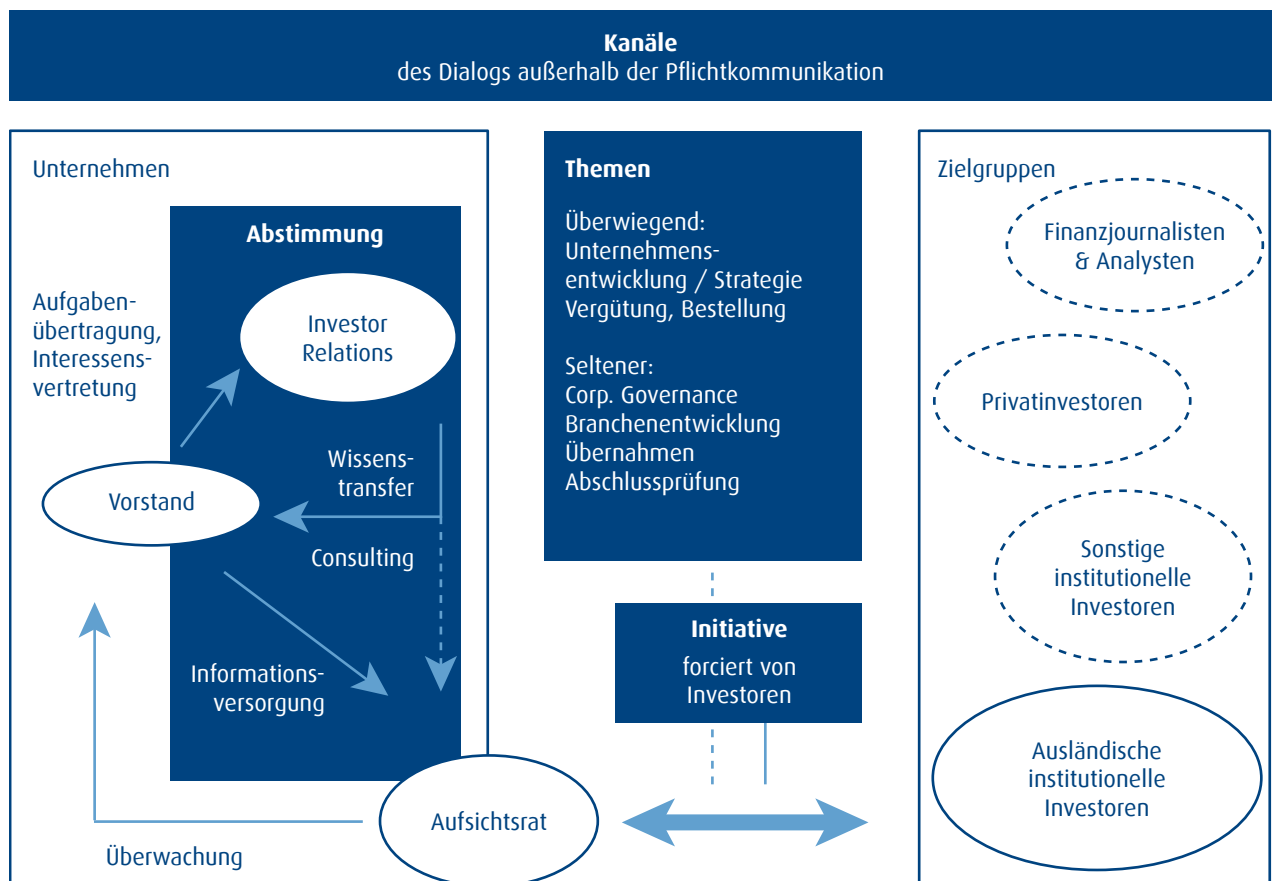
**Kanäle**
des Dialogs außerhalb der Pflichtkommunikation

Unternehmen

Abstimmung

Aufgabenübertragung, Interessensvertretung

Investor Relations

Wissenstransfer

Vorstand

Consulting

Informationsversorgung

Aufsichtsrat

Überwachung

**Themen**

Überwiegend:
Unternehmensentwicklung / Strategie
Vergütung, Bestellung

Seltener:
Corp. Governance
Branchenentwicklung
Übernahmen
Abschlussprüfung

**Initiative**
forciert von Investoren

Zielgruppen

Finanzjournalisten & Analysten

Privatinvestoren

Sonstige institutionelle Investoren

Ausländische institutionelle Investoren